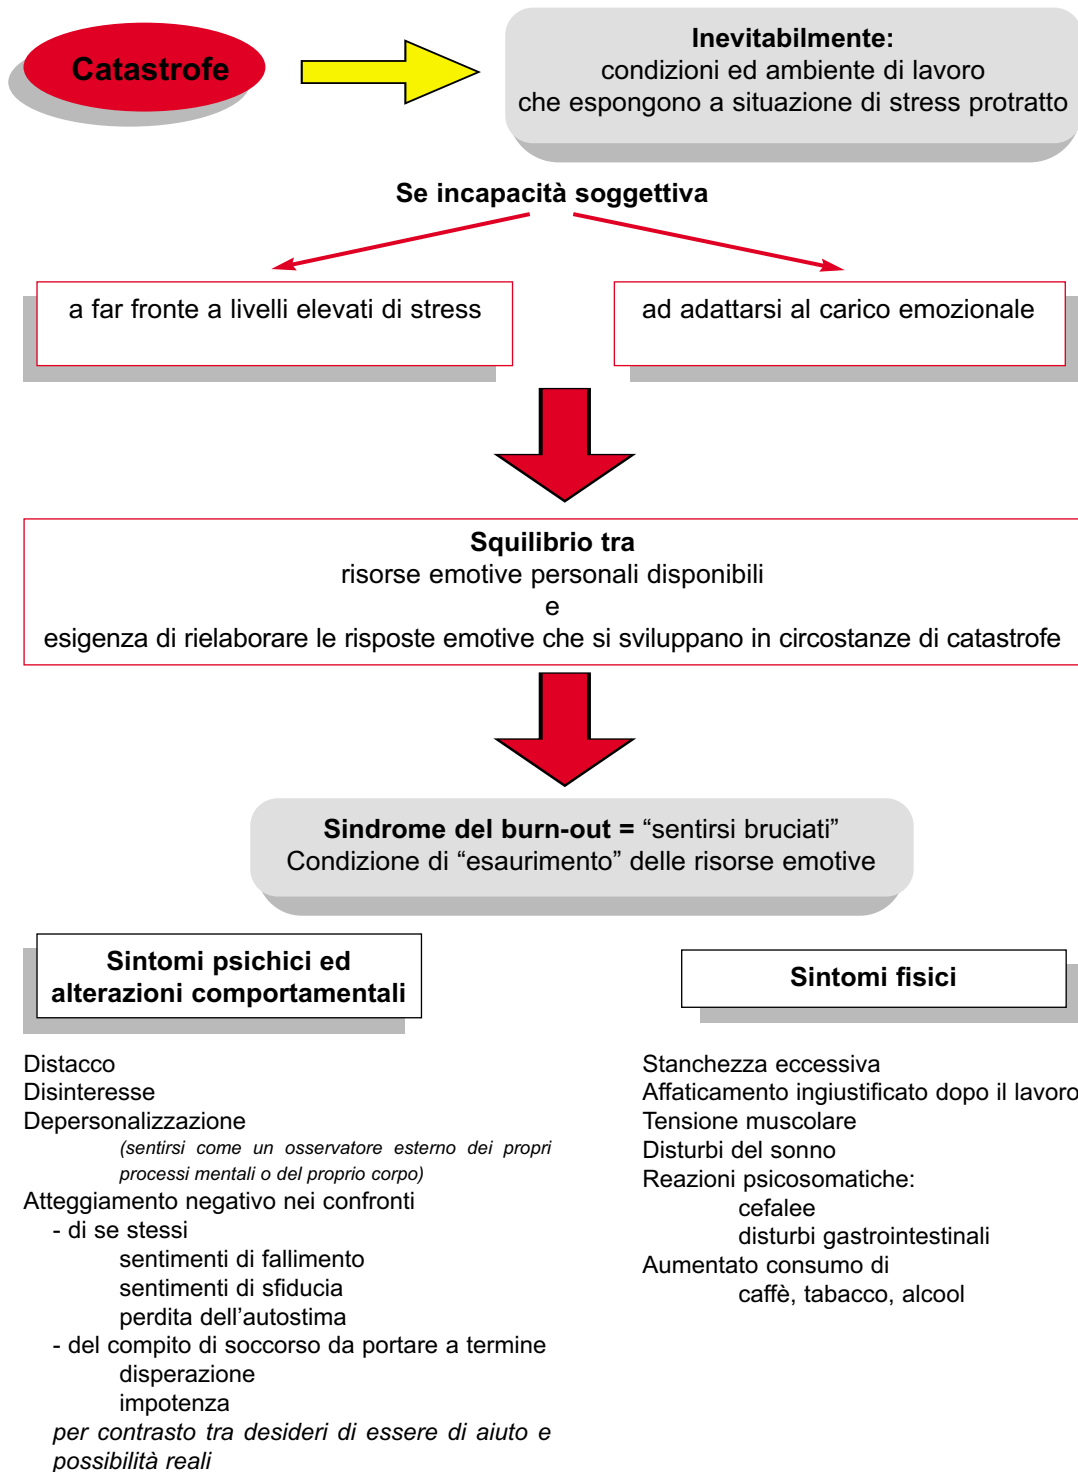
Catastrofe

Inevitabilmente:
condizioni ed ambiente di lavoro
che espongono a situazione di stress protratto

Se incapacità soggettiva

a far fronte a livelli elevati di stress

ad adattarsi al carico emozionale

Squilibrio tra
risorse emotive personali disponibili
e
esigenza di rielaborare le risposte emotive che si sviluppano in circostanze di catastrofe

Sindrome del burn-out = “sentirsi bruciati”
Condizione di “esaurimento” delle risorse emotive

Sintomi psichici ed alterazioni comportamentali

Distacco
Disinteresse
Depersonalizzazione
(sentirsi come un osservatore esterno dei propri processi mentali o del proprio corpo)
Atteggiamento negativo nei confronti
- di se stessi
sentimenti di fallimento
sentimenti di sfiducia
perdita dell’autostima
- del compito di soccorso da portare a termine
disperazione
impotenza
per contrasto tra desideri di essere di aiuto e possibilità reali

Sintomi fisici

Stanchezza eccessiva
Affaticamento ingiustificato dopo il lavoro
Tensione muscolare
Disturbi del sonno
Reazioni psicosomatiche:
cefalee
disturbi gastrointestinali
Aumentato consumo di
caffè, tabacco, alcool